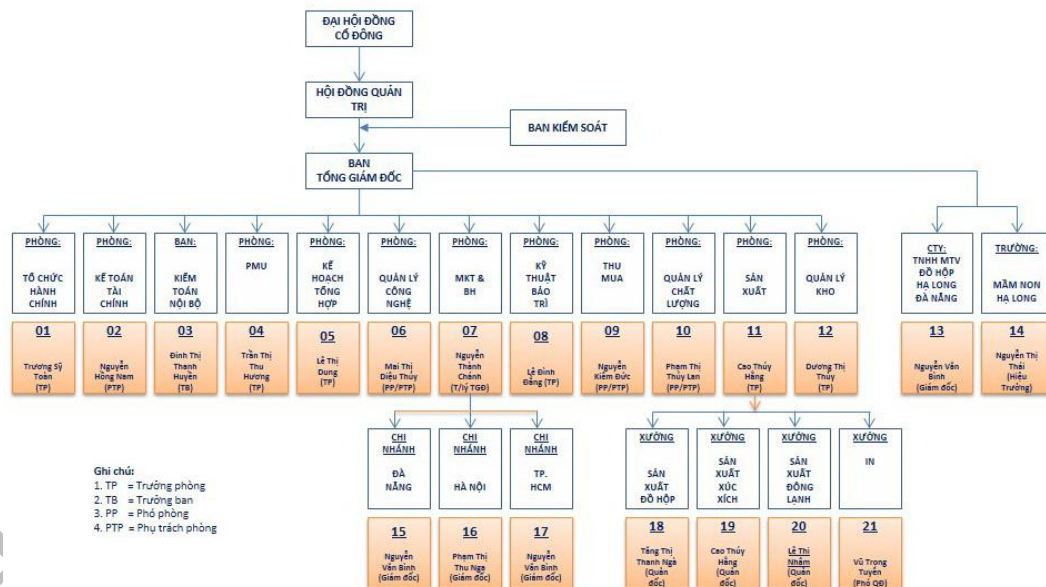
ĐẠI HỘI ĐỒNG CỔ ĐÔNG

HỘI ĐỒNG QUẢN TRỊ

BAN KIỂM SOÁT

BAN TỔNG GIÁM ĐỐC

PHÒNG: TỔ CHỨC HÀNH CHÍNH
01
Trương Sỹ Toàn (TP)

PHÒNG: KẾ TOÁN TÀI CHÍNH
02
Nguyễn Hồng Nam (PTP)

BAN: KIỂM TOÁN NỘI BỘ
03
Đinh Thị Thanh Huyền (TB)

PHÒNG: PMU
04
Trần Thị Thu Hương (TP)

PHÒNG: KẾ HOẠCH TỔNG HỢP
05
Lê Thị Dung (TP)

PHÒNG: QUẢN LÝ CÔNG NGHỆ
06
Mai Thị Diệu Thúy (PP/PTP)

PHÒNG: MKT & BH
07
Nguyễn Thành Chánh (T/lý TGĐ)

PHÒNG: KỸ THUẬT BẢO TRÌ
08
Lê Đình Đông (TP)

PHÒNG: THU MUA
09
Nguyễn Kiêm Đức (PP/PTP)

PHÒNG: QUẢN LÝ CHẤT LƯỢNG
10
Phạm Thị Thùy Lan (PP/PTP)

PHÒNG: SẢN XUẤT
11
Cao Thủy Hằng (TP)

PHÒNG: QUẢN LÝ KHO
12
Dương Thị Thùy (TP)

CTY: TNHH MTV ĐỒ HỘP HẠ LONG ĐÀ NẴNG
13
Nguyễn Văn Bình (Giám đốc)

TRƯỜNG: MẦM NON HẠ LONG
14
Nguyễn Thị Thái (Hiệu Trưởng)

CHI NHÁNH ĐÀ NẴNG
15
Nguyễn Văn Bình (Giám đốc)

CHI NHÁNH HÀ NỘI
16
Phạm Thị Thu Nga (Giám đốc)

CHI NHÁNH TP. HCM
17
Nguyễn Văn Bình (Giám đốc)

XƯỞNG SẢN XUẤT ĐỒ HỘP
18
Tống Thị Thanh Nga (Quản đốc)

XƯỞNG SẢN XUẤT XÚC XÍCH
19
Cao Thủy Hằng (Quản đốc)

XƯỞNG SẢN XUẤT ĐÔNG LẠNH
20
Lê Thị Nhâm (Quản đốc)

XƯỞNG IN
21
Vũ Trọng Tuyến (Phó QĐ)

Ghi chú:
1. TP = Trưởng phòng
2. TB = Trưởng ban
3. PP = Phó phòng
4. PTP = Phụ trách phòng